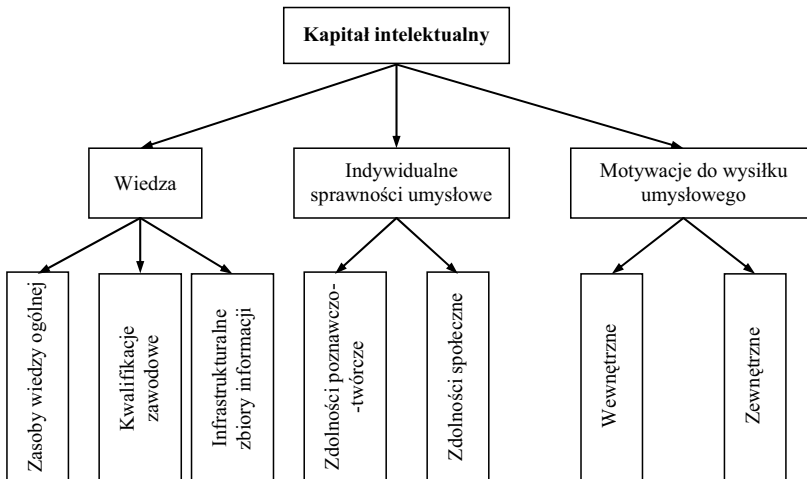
Kapitał intelektualny

Wiedza

Indywidualne sprawności umysłowe

Motywacje do wysiłku umysłowego

Zasoby wiedzy ogólnej

Kwalifikacje zawodowe

Infrastrukturalne zbiory informacji

Zdolności poznawczo-twórcze

Zdolności społeczne

Wewnętrzne

Zewnętrzne